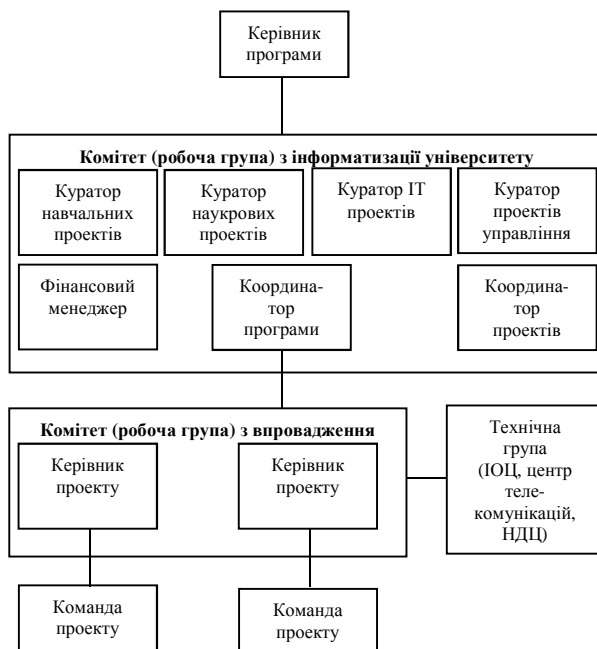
Керівник програми

Комітет (робоча група) з інформатизації університету

Куратор навчальних проектів

Куратор наукрових проектів

Куратор IT проектів

Куратор проектів управління

Фінансовий менеджер

Координатор програми

Координатор проектів

Комітет (робоча група) з впровадження

Керівник проекту

Керівник проекту

Технічна група (ІОЦ, центр телекомунікацій, НДЦ)

Команда проекту

Команда проекту